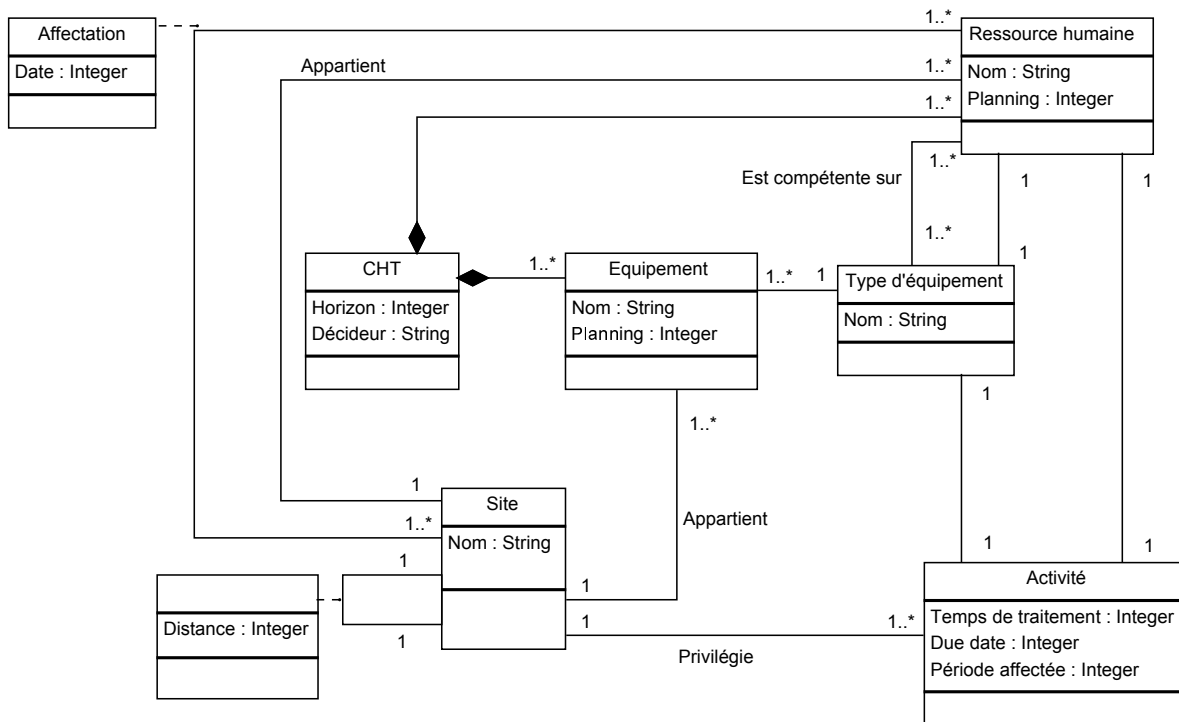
Affectation

Date : Integer

1..*

Ressource humaine

Nom : String
Planning : Integer

Appartient

1..*

1..*

1..*

Est compétente sur

1

1

1..*

1

CHT

Horizon : Integer
Décideur : String

1..*

Equipement

Nom : String
Planning : Integer

1..*

1

Type d'équipement

Nom : String

1

1..*

1

Site

Nom : String

1..*

Appartient

1

1

Distance : Integer

1

1

1

1

Activité

Temps de traitement : Integer
Due date : Integer
Période affectée : Integer

1..*

Privilégie